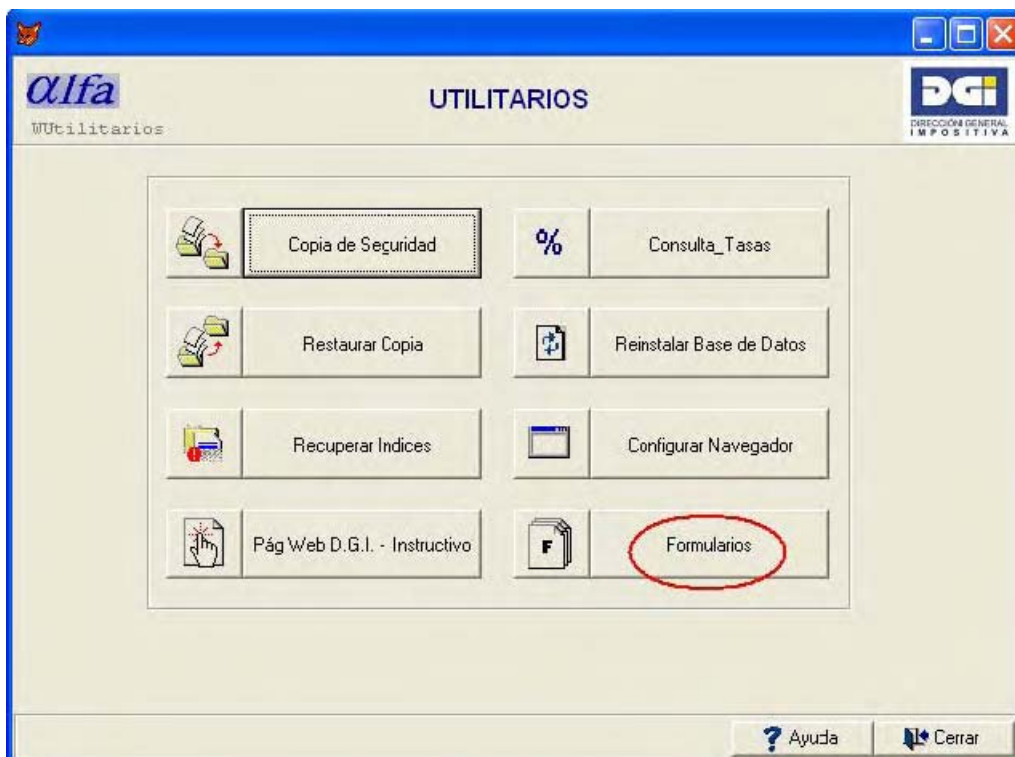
αlfa
WUtilitarios

UTILITARIOS

DGI
DIRECCIÓN GENERAL IMPOSITIVA

Copia de Seguridad

%

Consulta_Tasas

Restaurar Copia

Reinstalar Base de Datos

Recuperar Indices

Configurar Navegador

Pág Web D.G.I. - Instructivo

F

Formularios

Ayuda

Cerrar